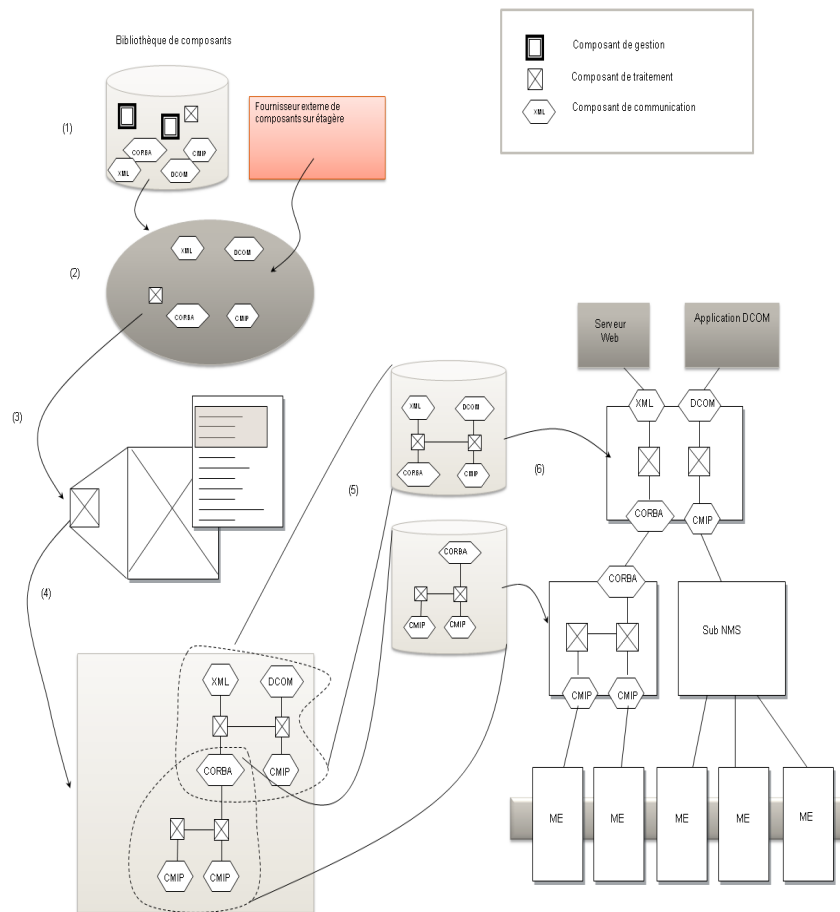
Bibliothèque de composants

Composant de gestion

Composant de traitement

XML Composant de communication

(1)

CORBA

CMIP

XML

DCOM

Fournisseur externe de composants sur étagère

XML

DCOM

(2)

CORBA

CMIP

Serveur Web

Application DCOM

(3)

XML

DCOM

CORBA

CMIP

XML

DCOM

(6)

(5)

CORBA

CMIP

CORBA

CMIP

CMIP

CORBA

(4)

Sub NMS

CMIP

CMIP

XML

DCOM

CORBA

CMIP

CMIP

CMIP

ME

ME

ME

ME

ME